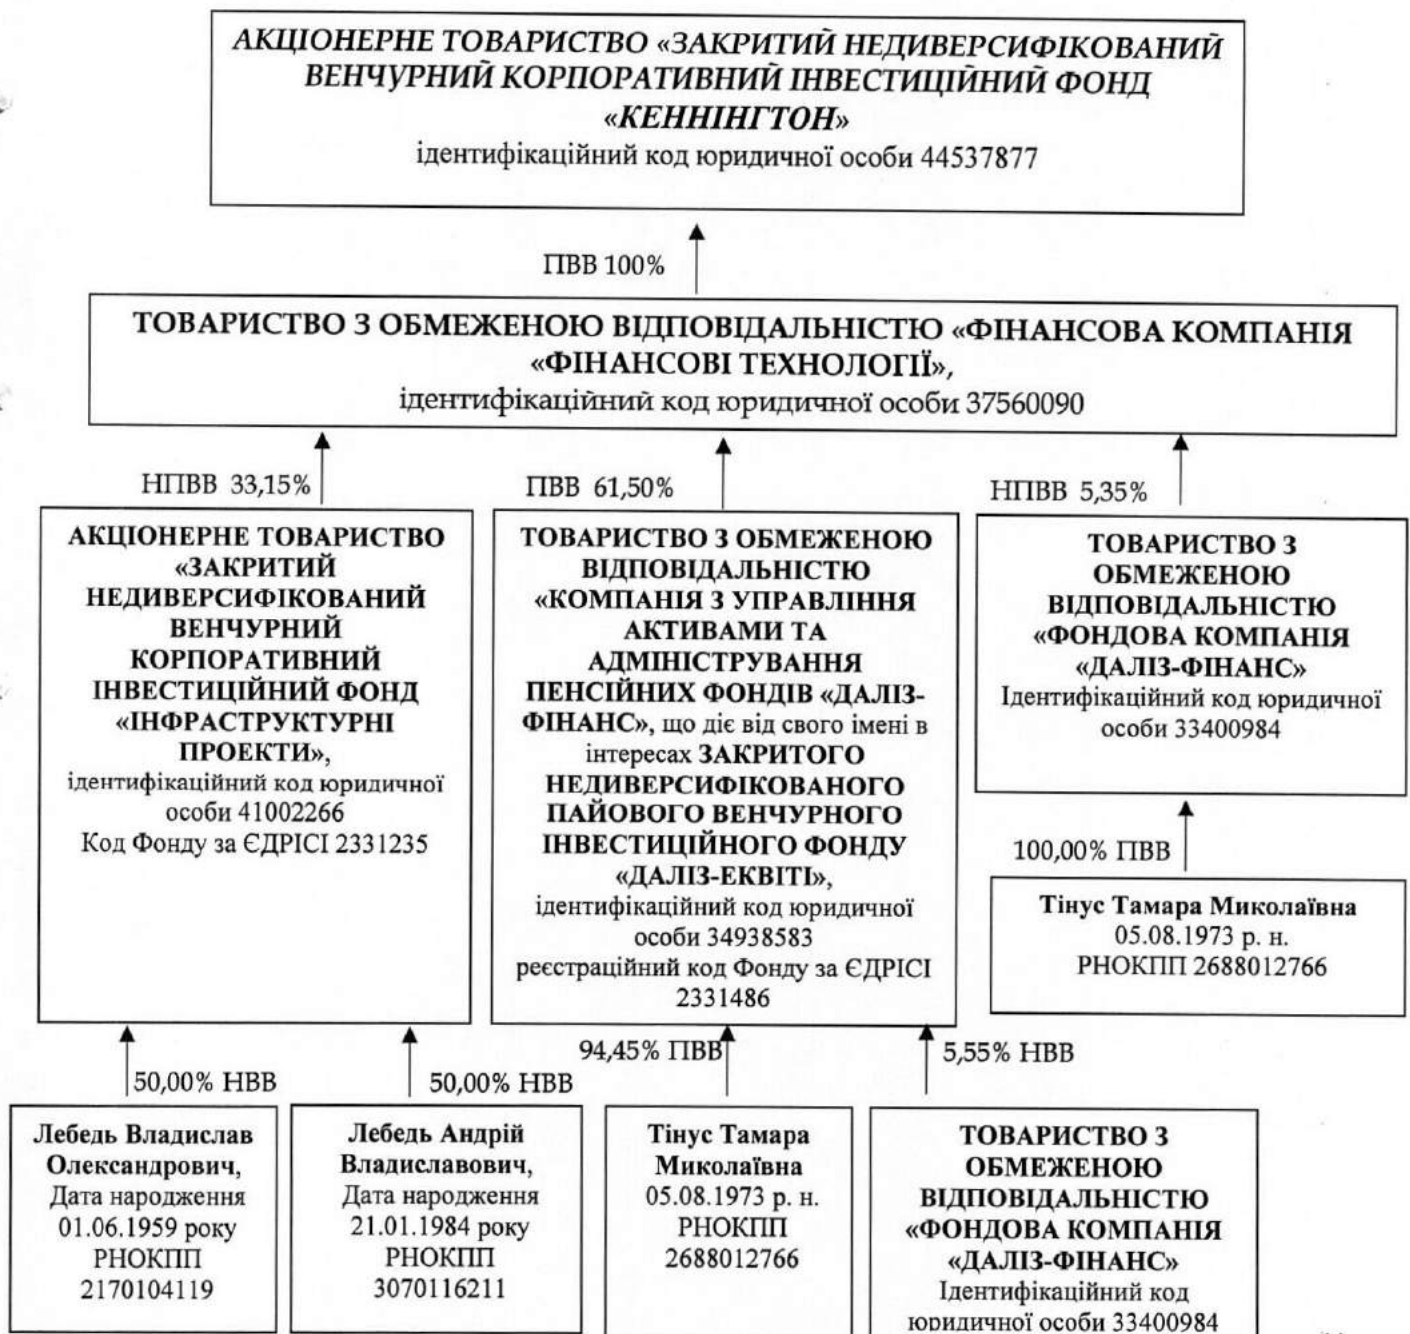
АКЦІОНЕРНЕ ТОВАРИСТВО «ЗАКРИТИЙ НЕДИВЕРСИФІКОВАНИЙ ВЕНЧУРНИЙ КОРПОРАТИВНИЙ ІНВЕСТИЦІЙНИЙ ФОНД «КЕННІНГТОН»
ідентифікаційний код юридичної особи 44537877

ПВВ 100%

ТОВАРИСТВО З ОБМЕЖЕНОЮ ВІДПОВІДАЛЬНІСТЮ «ФІНАНСОВА КОМПАНІЯ «ФІНАНСОВІ ТЕХНОЛОГІЇ»,
ідентифікаційний код юридичної особи 37560090

НПВВ 33,15%

ПВВ 61,50%

НПВВ 5,35%

АКЦІОНЕРНЕ ТОВАРИСТВО «ЗАКРИТИЙ НЕДИВЕРСИФІКОВАНИЙ ВЕНЧУРНИЙ КОРПОРАТИВНИЙ ІНВЕСТИЦІЙНИЙ ФОНД «ІНФРАСТРУКТУРНІ ПРОЕКТИ»,
ідентифікаційний код юридичної особи 41002266
Код Фонду за ЄДРІСІ 2331235

ТОВАРИСТВО З ОБМЕЖЕНОЮ ВІДПОВІДАЛЬНІСТЮ «КОМПАНІЯ З УПРАВЛІННЯ АКТИВАМИ ТА АДМІНІСТРУВАННЯ ПЕНСІЙНИХ ФОНДІВ «ДАЛІЗ-ФІНАНС», що діє від свого імені в інтересах ЗАКРИТОГО НЕДИВЕРСИФІКОВАНОГО ПАЙОВОГО ВЕНЧУРНОГО ІНВЕСТИЦІЙНОГО ФОНДУ «ДАЛІЗ-ЕКВІТІ»,
ідентифікаційний код юридичної особи 34938583
реєстраційний код Фонду за ЄДРІСІ 2331486

ТОВАРИСТВО З ОБМЕЖЕНОЮ ВІДПОВІДАЛЬНІСТЮ «ФОНДОВА КОМПАНІЯ «ДАЛІЗ-ФІНАНС»
Ідентифікаційний код юридичної особи 33400984

100,00% ПВВ

Тінус Тамара Миколаївна
05.08.1973 р. н.
РНОКПП 2688012766

50,00% НВВ

50,00% НВВ

94,45% ПВВ

5,55% НВВ

Лебедь Владислав Олександрович,
Дата народження 01.06.1959 року
РНОКПП 2170104119

Лебедь Андрій Владиславович,
Дата народження 21.01.1984 року
РНОКПП 3070116211

Тінус Тамара Миколаївна
05.08.1973 р. н.
РНОКПП 2688012766

ТОВАРИСТВО З ОБМЕЖЕНОЮ ВІДПОВІДАЛЬНІСТЮ «ФОНДОВА КОМПАНІЯ «ДАЛІЗ-ФІНАНС»
Ідентифікаційний код юридичної особи 33400984